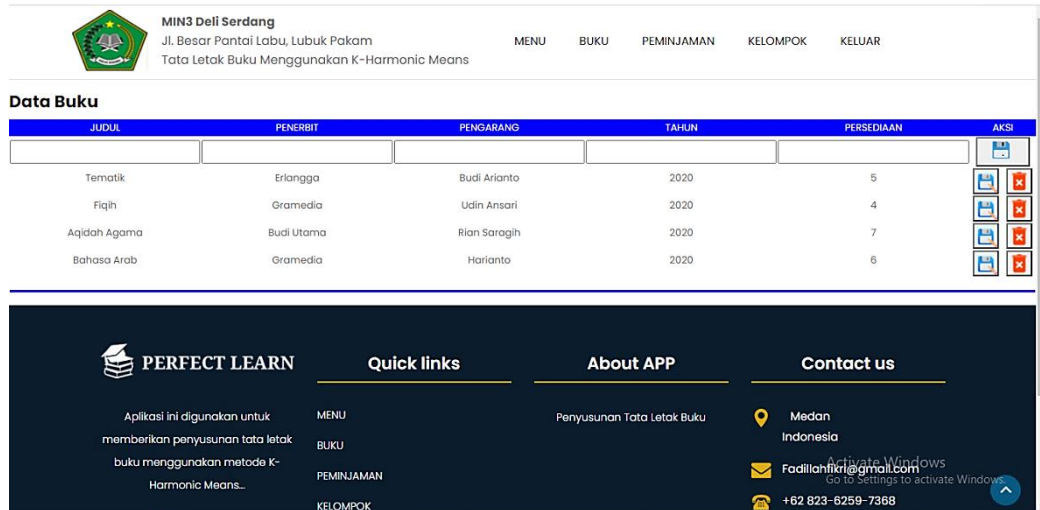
MIN3 Deli Serdang
Jl. Besar Pantai Labu, Lubuk Pakam
Tata Letak Buku Menggunakan K-Harmonic Means

MENU BUKU PEMINJAMAN KELOMPOK KELUAR

Data Buku

| JUDUL | PENERBIT | PENGARANG | TAHUN | PERSEDIAAN | AKSI |
|---|---|---|---|---|---|
| | | | | | |
| Tematik | Erlangga | Budi Arianto | 2020 | 5 | |
| Fiqih | Gramedia | Udin Ansari | 2020 | 4 | |
| Aqidah Agama | Budi Utama | Rian Saragih | 2020 | 7 | |
| Bahasa Arab | Gramedia | Harianto | 2020 | 6 | |

PERFECT LEARN

Aplikasi ini digunakan untuk memberikan penyusunan tata letak buku menggunakan metode K-Harmonic Means...

Quick links

MENU
BUKU
PEMINJAMAN
KELOMPOK

About APP

Penyusunan Tata Letak Buku

Contact us

Medan
Indonesia

Fadillahfikri@gmail.com

+62 823-6259-7368

Activate Windows
Go to Settings to activate Windows.